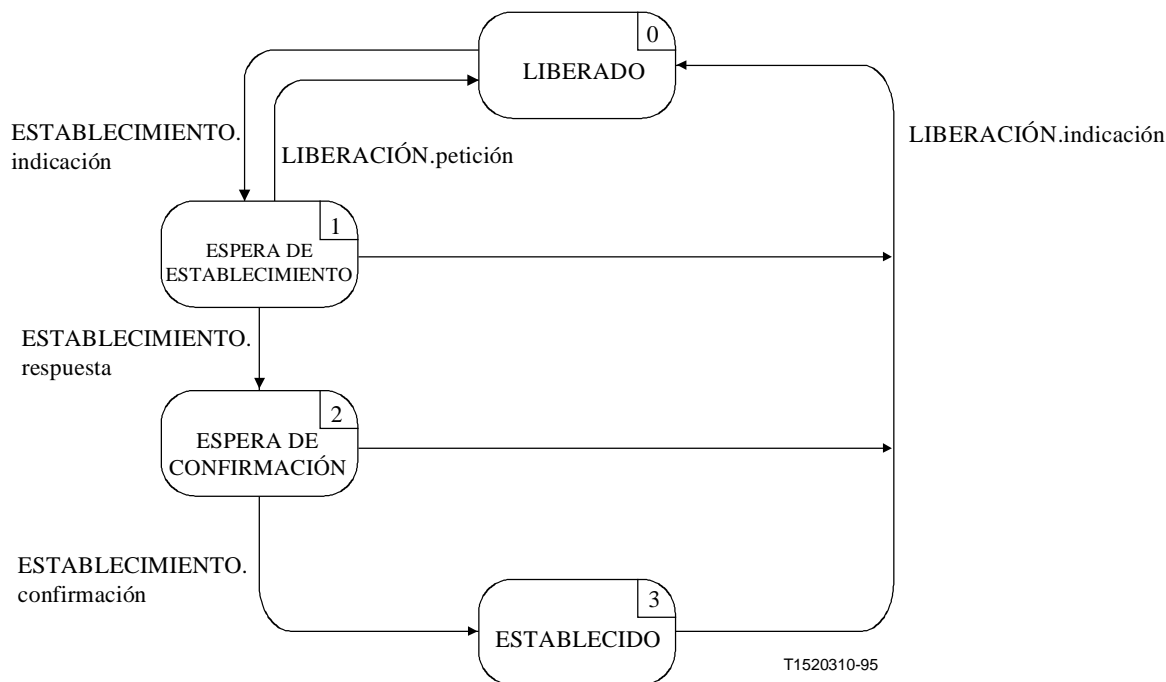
0
LIBERADO

ESTABLECIMIENTO.
indicación

LIBERACIÓN.petición

LIBERACIÓN.indicación

1
ESPERA DE
ESTABLECIMIENTO

ESTABLECIMIENTO.
respuesta

2
ESPERA DE
CONFIRMACIÓN

ESTABLECIMIENTO.
confirmación

3
ESTABLECIDO

T1520310-95